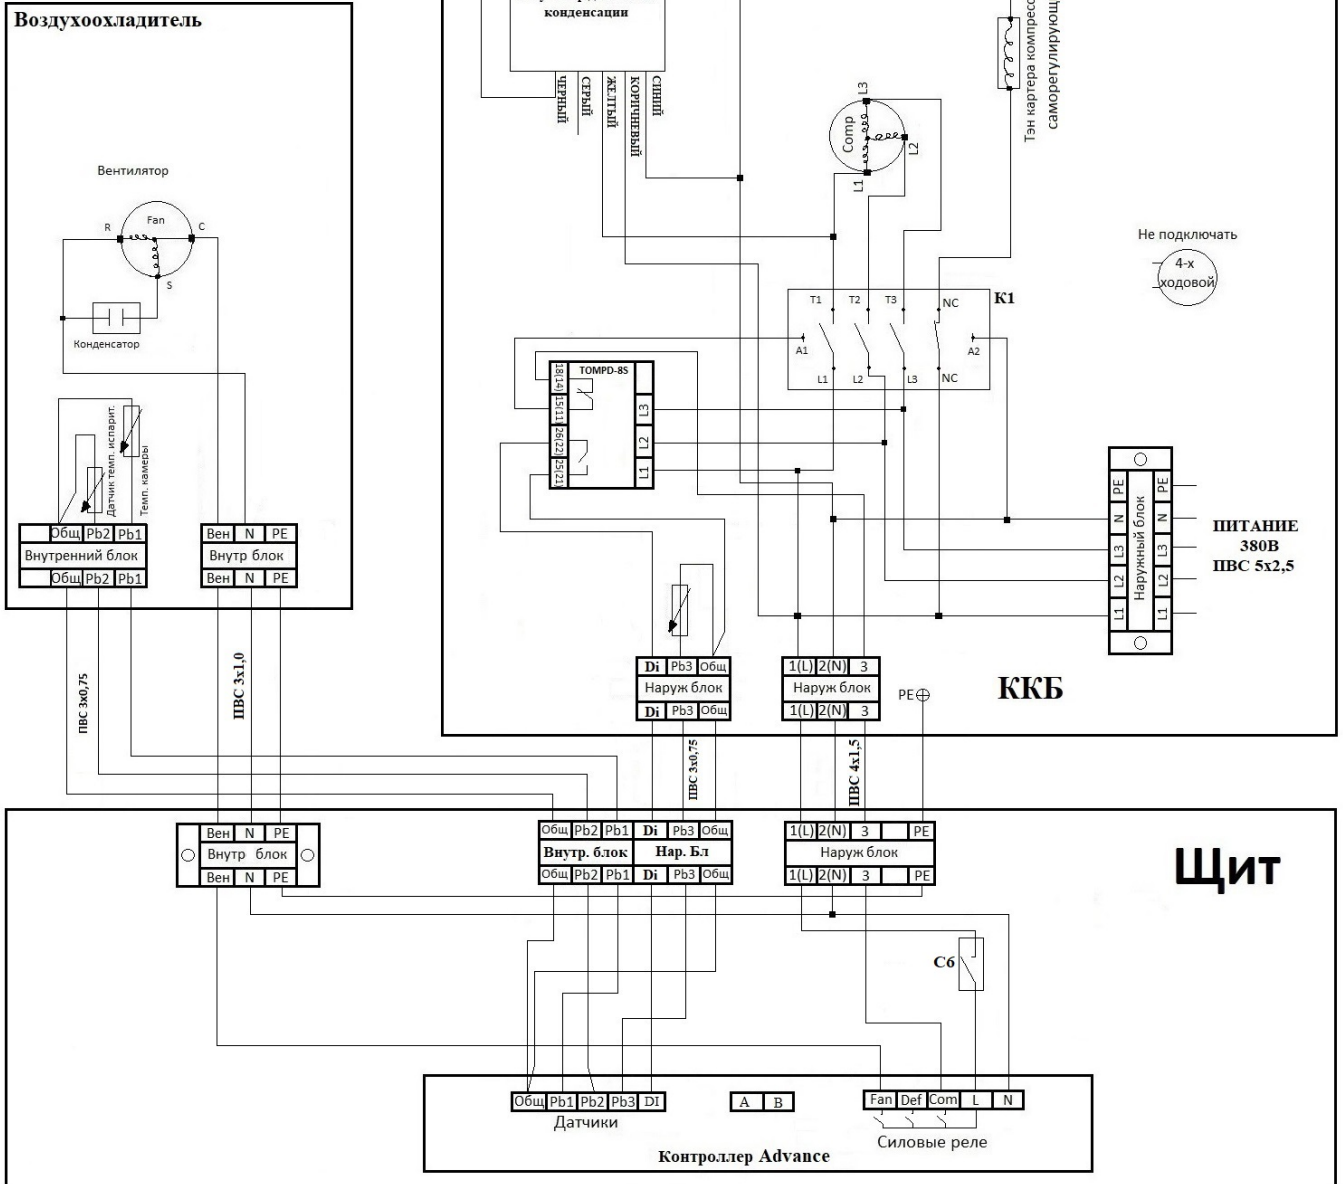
Воздухоохладитель

Вентилятор

Fan

R

C

S

Конденсатор

Датчик темп. испарит.

Темп. камеры

| Общ | Pb2 | Pb1 |
|---|---|---|
| Внутренний блок | | |
| Общ | Pb2 | Pb1 |

| Вен | N | PE |
|---|---|---|
| Внутр блок | | |
| Вен | N | PE |

ПВС 3х0,75

ПВС 3х1,0

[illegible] конденсации

ЧЕРНЫЙ СЕРЫЙ ЖЕЛТЫЙ КОРИЧНЕВЫЙ СИНИЙ

Comp

L1 L2 L3

Тэн картера компрес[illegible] саморегулирующ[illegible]

Не подключать

4-х ходовой

T1 T2 T3 NC

K1

A1 A2

L1 L2 L3 NC

TOMPD-85

18(14) 15(11) 26(22) 25(21)

L3 L2 L1

PE N L3 L2 L1

Наружный блок

PE N L3 L2 L1

ПИТАНИЕ 380В ПВС 5х2,5

| Di | Pb3 | Общ |
|---|---|---|
| Наруж блок | | |
| Di | Pb3 | Общ |

| 1(L) | 2(N) | 3 |
|---|---|---|
| Наруж блок | | |
| 1(L) | 2(N) | 3 |

PE

ККБ

ПВС 3х0,75

ПВС 4х1,5

| Вен | N | PE |
|---|---|---|
| Внутр блок | | |
| Вен | N | PE |

| Общ | Pb2 | Pb1 | Di | Pb3 | Общ |
|---|---|---|---|---|---|
| Внутр. блок | | | Нар. Бл | | |
| Общ | Pb2 | Pb1 | Di | Pb3 | Общ |

| 1(L) | 2(N) | 3 | PE |
|---|---|---|---|
| Наруж блок | | | |
| 1(L) | 2(N) | 3 | PE |

Щит

C6

Общ Pb1 Pb2 Pb3 DI

Датчики

A B

Fan Def Com L N

Силовые реле

Контроллер Advance